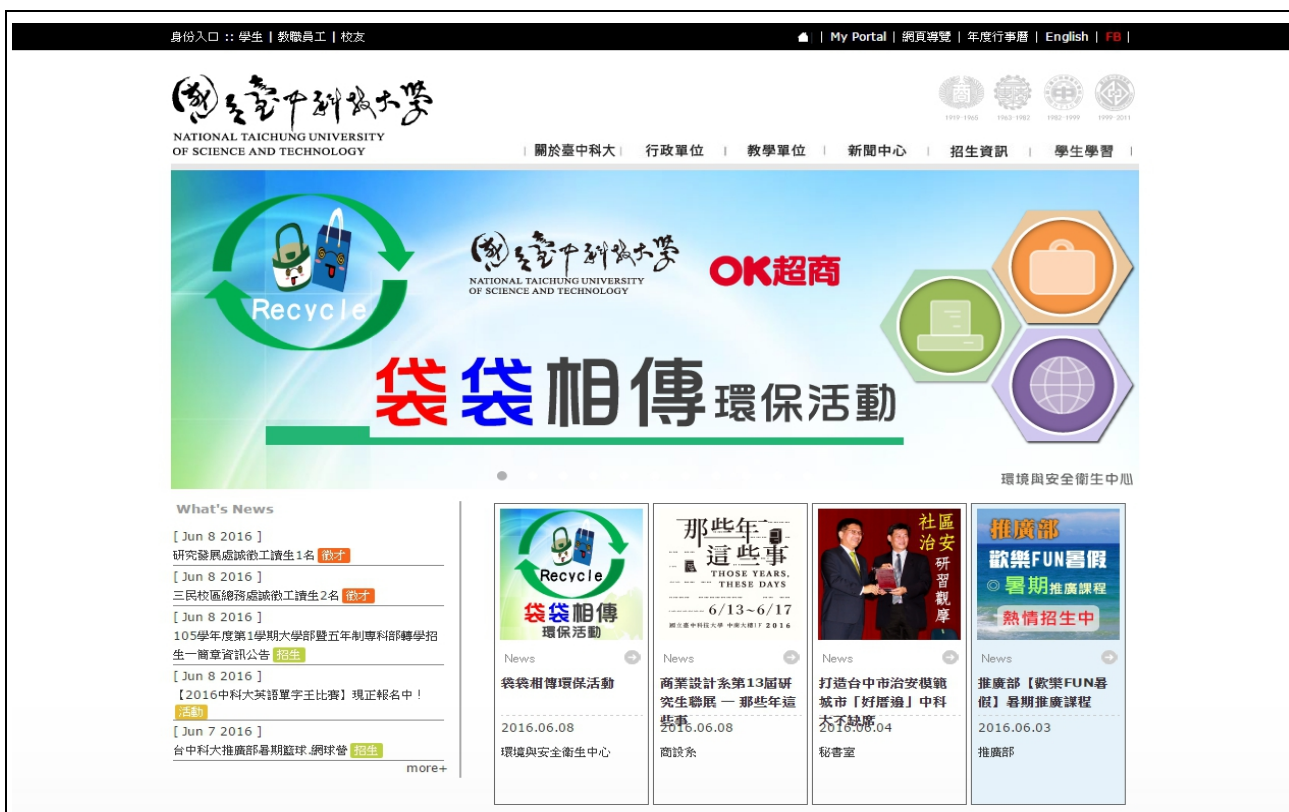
身份入口 :: 學生 | 教職員工 | 校友

| My Portal | 網頁導覽 | 年度行事曆 | English | FB |

國立臺中科技大學
NATIONAL TAICHUNG UNIVERSITY OF SCIENCE AND TECHNOLOGY

1919-1965 1963-1982 1982-1999 1999-2011

| 關於臺中科大 | 行政單位 | 教學單位 | 新聞中心 | 招生資訊 | 學生學習 |

Recycle
國立臺中科技大學
NATIONAL TAICHUNG UNIVERSITY OF SCIENCE AND TECHNOLOGY
OK超商
袋袋相傳環保活動
環境與安全衛生中心

What's News

[ Jun 8 2016 ]
研究發展處誠徵工讀生1名 徵才

[ Jun 8 2016 ]
三民校區總務處誠徵工讀生2名 徵才

[ Jun 8 2016 ]
105學年度第1學期大學部暨五年制專科部轉學招生一簡章資訊公告 招生

[ Jun 8 2016 ]
【2016中科大英語單字王比賽】現正報名中！ 活動

[ Jun 7 2016 ]
台中科大推廣部暑期籃球.網球營 招生

more+

Recycle
袋袋相傳
環保活動
News
袋袋相傳環保活動
2016.06.08
環境與安全衛生中心

那些年 這些事
THOSE YEARS, THESE DAYS
6/13~6/17
國立臺中科技大學 中商大樓1F 2016
News
商業設計系第13屆研究生聯展 — 那些年這些事
2016.06.08
商設系

社區治安 研習觀摩
News
打造台中市治安模範城市「好厝邊」中科大不缺席
2016.06.04
秘書室

推廣部
歡樂FUN暑假
暑期推廣課程
熱情招生中
News
推廣部【歡樂FUN暑假】暑期推廣課程
2016.06.03
推廣部